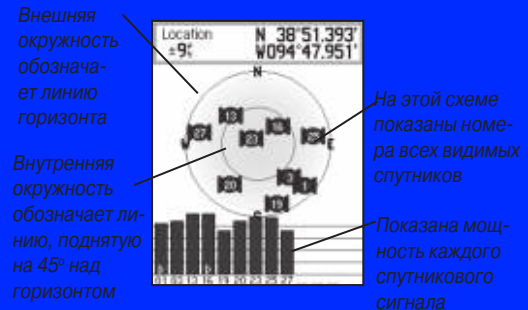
Внешняя окружность обозначает линию горизонта

Location
±9ft

N 38°51.393'
W094°47.951'

N

W

E

S

27

13

28

05

29

20

03

01

19

На этой схеме показаны номера всех видимых спутников

Внутренняя окружность обозначает линию, поднятую на 45° над горизонтом

01 03 13 15 19 20 23 25 27

Показана мощность каждого спутникового сигнала